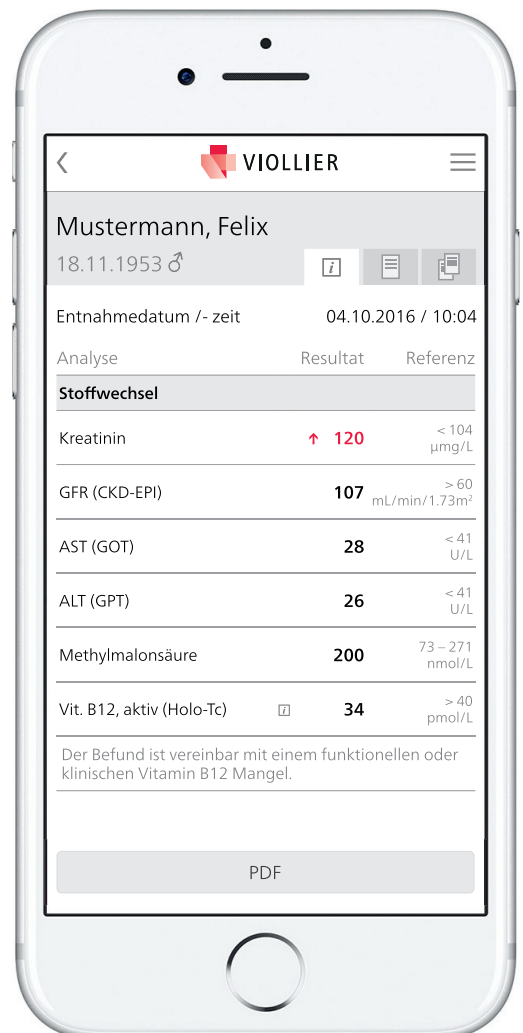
VIOLLIER

Mustermann, Felix
18.11.1953 ♂

Entnahmedatum /- zeit 04.10.2016 / 10:04

| Analyse | Resultat | Referenz |
|---|---|---|
| **Stoffwechsel** | | |
| Kreatinin | ↑ 120 | < 104 µmg/L |
| GFR (CKD-EPI) | 107 | > 60 mL/min/1.73m$^2$ |
| AST (GOT) | 28 | < 41 U/L |
| ALT (GPT) | 26 | < 41 U/L |
| Methylmalonsäure | 200 | 73 – 271 nmol/L |
| Vit. B12, aktiv (Holo-Tc) | 34 | > 40 pmol/L |

Der Befund ist vereinbar mit einem funktionellen oder klinischen Vitamin B12 Mangel.

PDF